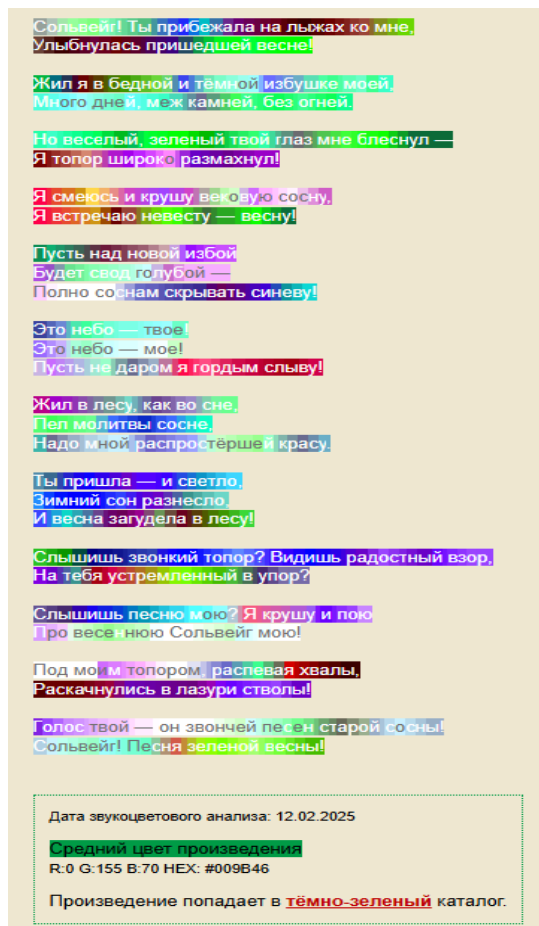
Сольвейг! Ты прибежала на лыжах ко мне,
Улыбнулась пришедшей весне!

Жил я в бедной и тёмной избушке моей,
Много дней, меж камней, без огней.

Но веселый, зеленый твой глаз мне блеснул —
Я топор широко размахнул!

Я смеюсь и крушу вековую сосну,
Я встречаю невесту — весну!

Пусть над новой избой
Будет свод голубой —
Полно соснам скрывать синеву!

Это небо — твое!
Это небо — мое!
Пусть не даром я гордым слыву!

Жил в лесу, как во сне,
Пел молитвы сосне,
Надо мной распростёршей красу.

Ты пришла — и светло,
Зимний сон разнесло,
И весна загудела в лесу!

Слышишь звонкий топор? Видишь радостный взор,
На тебя устремленный в упор?

Слышишь песню мою? Я крушу и пою
Про весеннюю Сольвейг мою!

Под моим топором, распевая хвалы,
Раскачнулись в лазури стволы!

Голос твой — он звончей песен старой сосны!
Сольвейг! Песня зеленой весны!

Дата звукоцветового анализа: 12.02.2025

Средний цвет произведения
R:0 G:155 B:70 HEX: #009B46

Произведение попадает в тёмно-зеленый каталог.